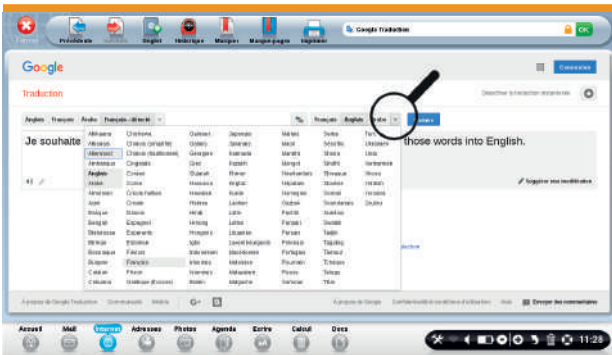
Fermer Précédente Suivante Onglet Historique Marquer Marque-pages Imprimer

Google Traduction

OK

Google

Connexion

Traduction

Désactiver la traduction instantanée

Anglais Français Arabe Français - détecté

Français Anglais Arabe

Traduire

Je souhaite

those words into English.

Afrikaans
Albanais
Allemand
Amharique
Anglais
Arabe
Arménien
Azéri
Basque
Bengali
Biélorusse
Birman
Bosniaque
Bulgare
Catalan
Cebuano

Chichewa
Chinois (simplifié)
Chinois (traditionnel)
Cingalais
Coréen
Corse
Créole haïtien
Croate
Danois
Espagnol
Espéranto
Estonien
Finnois
Français
Frison
Gaélique (Écosse)

Galicien
Gallois
Géorgien
Grec
Gujarati
Haoussa
Hawaïen
Hébreu
Hindi
Hmong
Hongrois
Igbo
Indonésien
Irlandais
Islandais
Italien

Japonais
Javanais
Kannada
Kazakh
Khmer
Kirghiz
Kurde
Laotien
Latin
Letton
Lituanien
Luxembourgeois
Macédonien
Malais
Malayalam
Malgache

Maltais
Maori
Marathi
Mongol
Néerlandais
Népalais
Norvégien
Ouzbek
Pachtô
Panjabi
Persan
Polonais
Portugais
Roumain
Russe
Samoan

Serbe
Sesotho
Shona
Sindhi
Slovaque
Slovène
Somali
Soundanais
Suédois
Swahili
Tadjik
Tagalog
Tamoul
Tchèque
Telugu
Thaï

Turc
Ukrainien
Urdu
Vietnamien
Xhosa
Yiddish
Yoruba
Zoulou

Suggérer une modification

À propos de Google Traduction Communauté Mobile

À propos de Google Confidentialité et conditions d'utilisation Aide Envoyer des commentaires

Accueil Mail Internet Adresses Photos Agenda Ecrire Calcul Docs

11:28